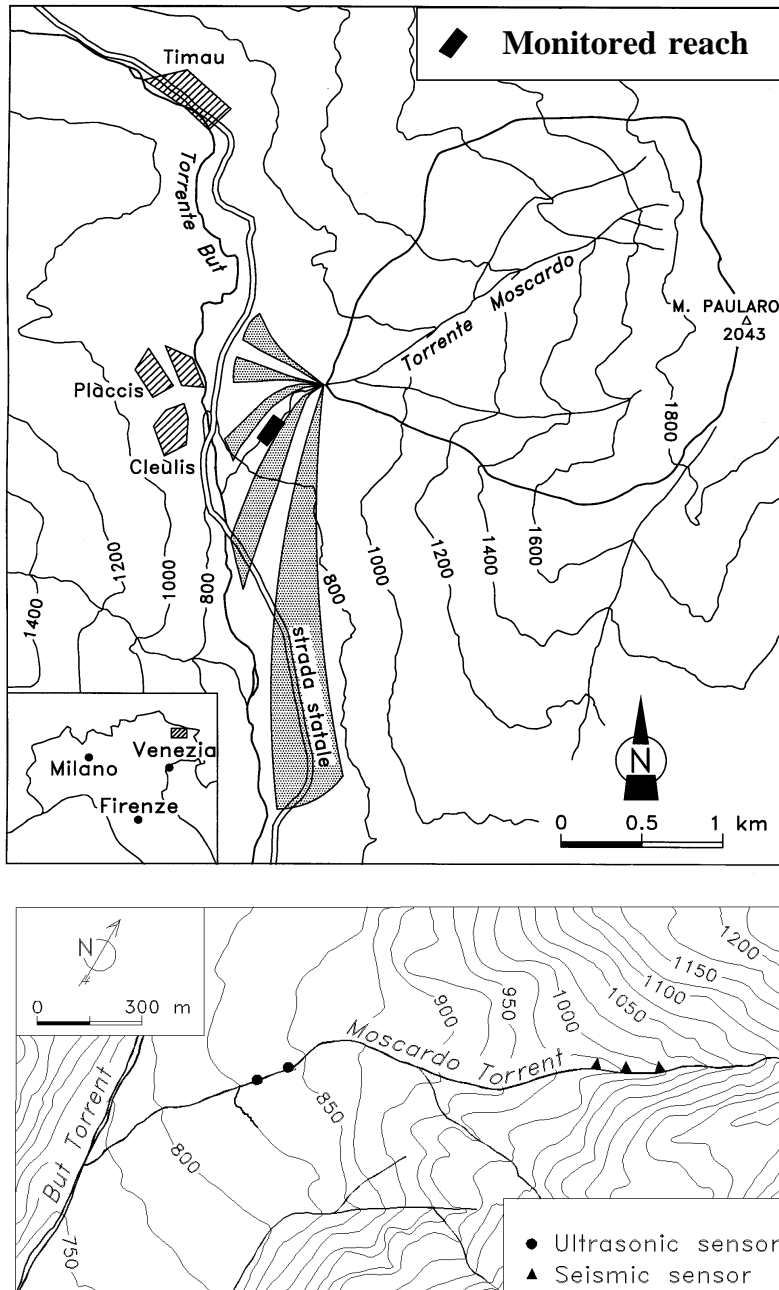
Monitored reach

Timau

Torrente But

Torrente Moscardo

M. PAULARO
2043

Plàccis

Cleùlis

1800

1600

1400

1200

1000

800

800

1000

1200

1400

strada statale

Milano

Venezia

Firenze

N

0 0.5 1 km

N

0 300 m

1200

1150

1100

1050

1000

950

900

Moscardo Torrent

850

800

But Torrent

750

● Ultrasonic sensor
▲ Seismic sensor